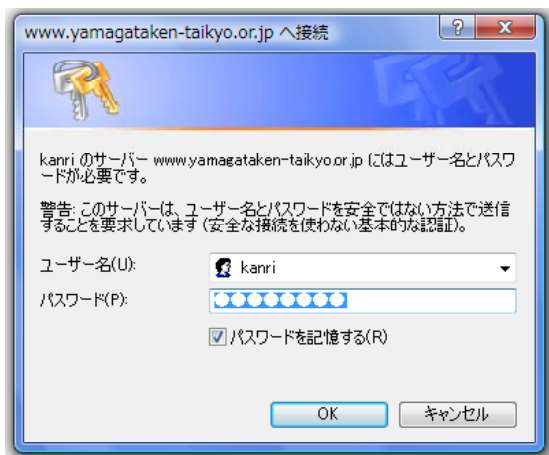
www.yamagataken-taikyo.or.jp へ接続

?

X

kanri のサーバー www.yamagataken-taikyo.or.jp にはユーザー名とパスワードが必要です。

警告: このサーバーは、ユーザー名とパスワードを安全ではない方法で送信することを要求しています (安全な接続を使わない基本的な認証)。

ユーザー名(U):

kanri

パスワード(P):

●●●●●●●●●

パスワードを記憶する(R)

OK

キャンセル